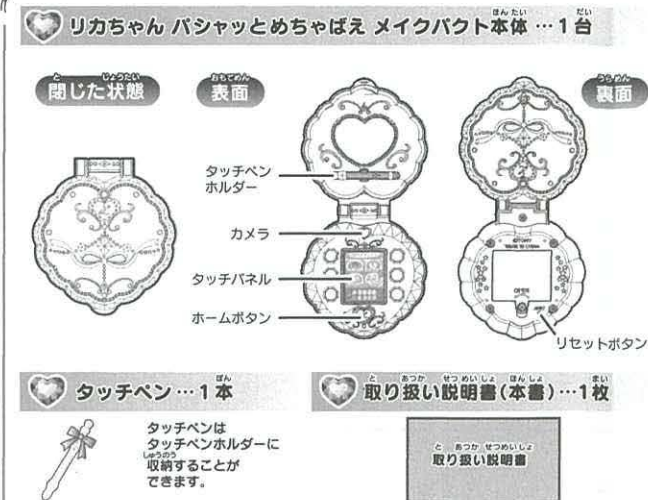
リカちゃん パシャッとめちゃばえ メイクパクト本体 …1台

閉じた状態

表面

裏面

タッチペンホルダー

カメラ

タッチパネル

ホームボタン

リセットボタン

タッチペン…1本

タッチペンは タッチペンホルダーに 収納することが できます。

取り扱い説明書(本書)…1枚

取り扱い説明書